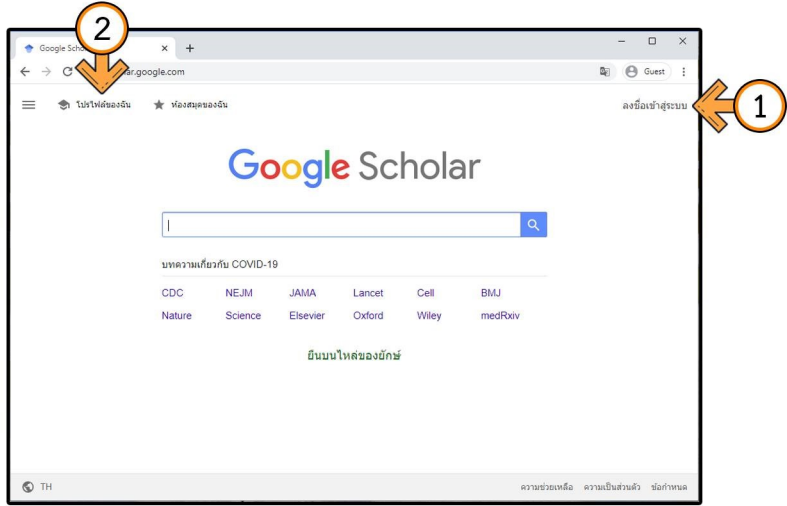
2

Google Scho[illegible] × +

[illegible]ar.google.com

Guest

1

โปรไฟล์ของฉัน ห้องสมุดของฉัน

ลงชื่อเข้าสู่ระบบ

Google Scholar

บทความเกี่ยวกับ COVID-19

CDC NEJM JAMA Lancet Cell BMJ

Nature Science Elsevier Oxford Wiley medRxiv

ยืนบนไหล่ของยักษ์

TH

ความช่วยเหลือ ความเป็นส่วนตัว ข้อกำหนด